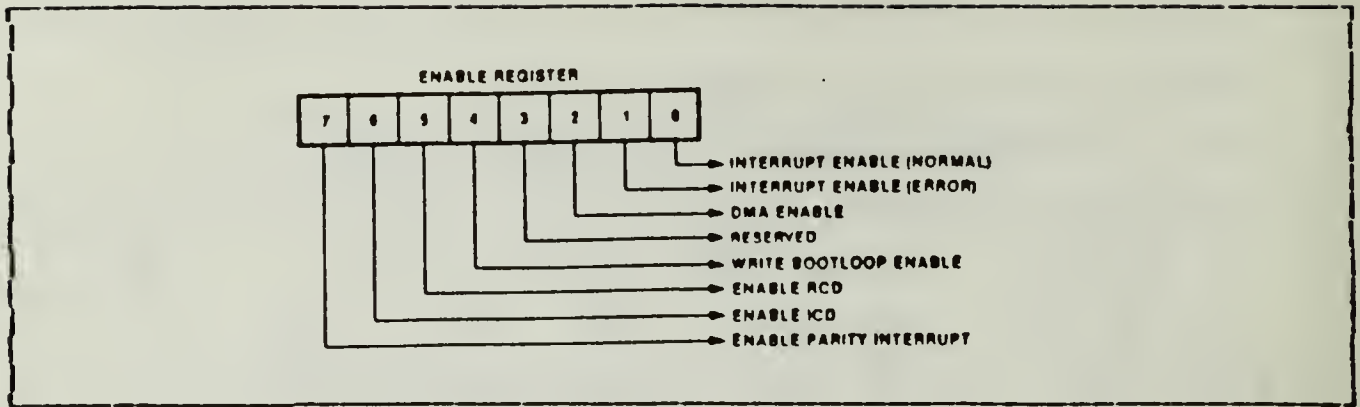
ENABLE REGISTER

| 7 | 6 | 5 | 4 | 3 | 2 | 1 | 0 |
|---|---|---|---|---|---|---|---|

INTERRUPT ENABLE (NORMAL)
INTERRUPT ENABLE (ERROR)
DMA ENABLE
RESERVED
WRITE BOOTLOOP ENABLE
ENABLE RCD
ENABLE ICD
ENABLE PARITY INTERRUPT